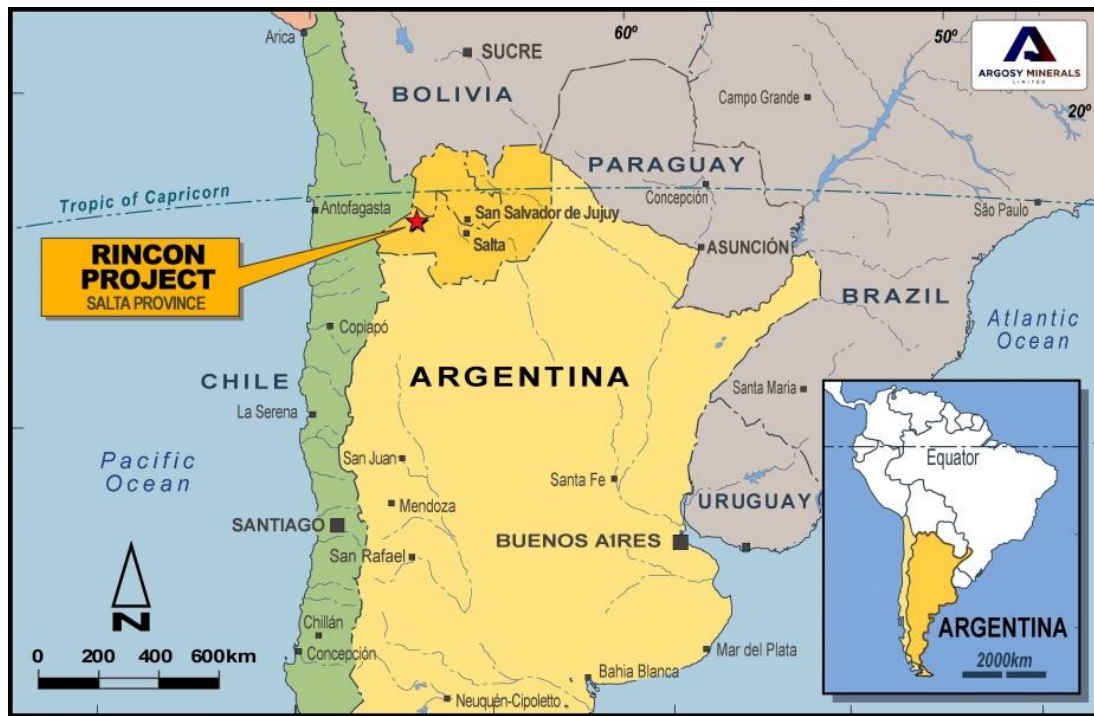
Arica
SUCRE
60º
50º
ARGOSY MINERALS LIMITED
BOLIVIA
Campo Grande
20º
PARAGUAY
Tropic of Capricorn
Antofagasta
San Salvador de Jujuy
Concepción
São Paulo
Salta
RINCON PROJECT
SALTA PROVINCE
ASUNCIÓN
BRAZIL
Copiapó
Atlantic Ocean
ARGENTINA
CHILE
Santa Maria
La Serena
Equator
Pacific Ocean
San Juan
Santa Fe
Mendoza
URUGUAY
SANTIAGO
BUENOS A1RES
San Rafael
N
Chillán
ARGENTINA
0 200 400 600km
Concepción
Mar del Plata
2000km
Bahia Blanca
Neuquén-Cipoletto